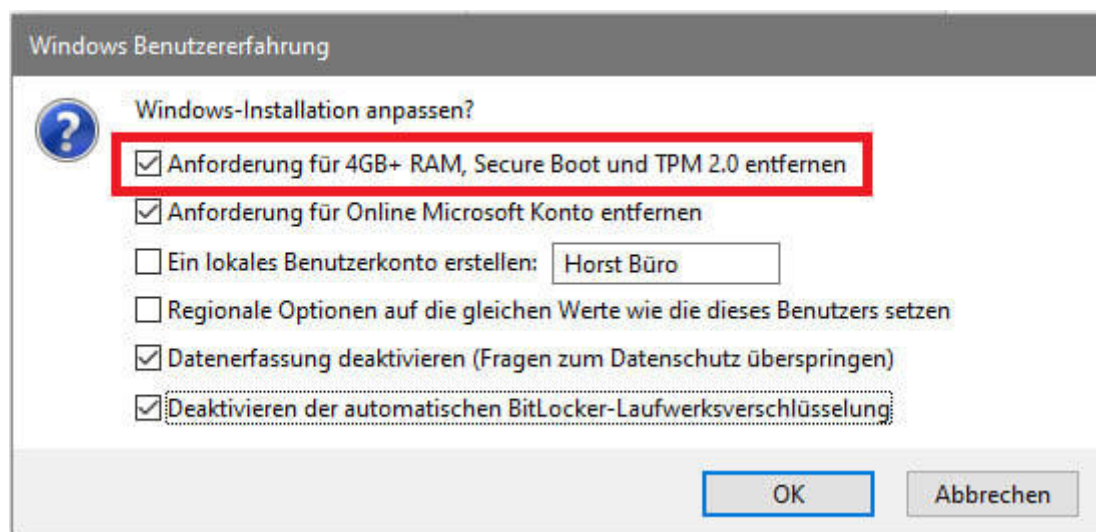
Windows Benutzererfahrung

Windows-Installation anpassen?

☑ Anforderung für 4GB+ RAM, Secure Boot und TPM 2.0 entfernen

☑ Anforderung für Online Microsoft Konto entfernen

☐ Ein lokales Benutzerkonto erstellen: Horst Büro

☐ Regionale Optionen auf die gleichen Werte wie die dieses Benutzers setzen

☑ Datenerfassung deaktivieren (Fragen zum Datenschutz überspringen)

☑ Deaktivieren der automatischen BitLocker-Laufwerksverschlüsselung

OK

Abbrechen